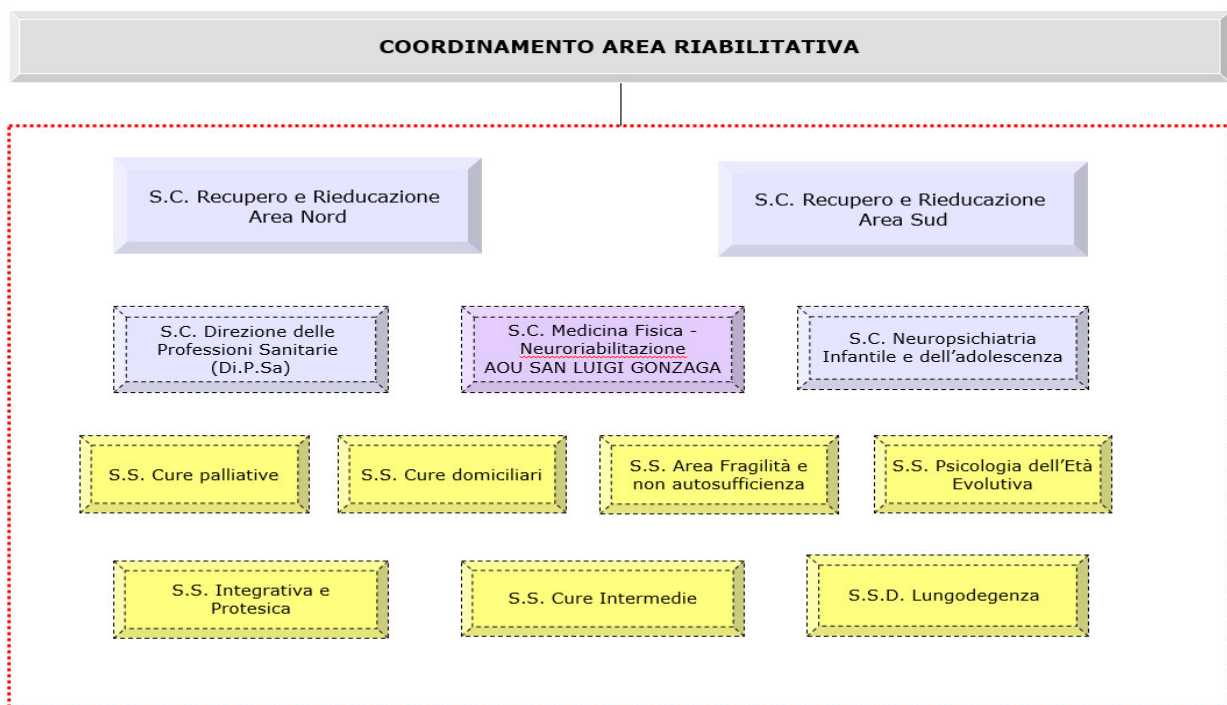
COORDINAMENTO AREA RIABILITATIVA

S.C. Recupero e Rieducazione Area Nord

S.C. Recupero e Rieducazione Area Sud

S.C. Direzione delle Professioni Sanitarie (Di.P.Sa)

S.C. Medicina Fisica - Neuroriabilitazione AOU SAN LUIGI GONZAGA

S.C. Neuropsichiatria Infantile e dell'adolescenza

S.S. Cure palliative

S.S. Cure domiciliari

S.S. Area Fragilità e non autosufficienza

S.S. Psicologia dell'Età Evolutiva

S.S. Integrativa e Protesica

S.S. Cure Intermedie

S.S.D. Lungodegenza